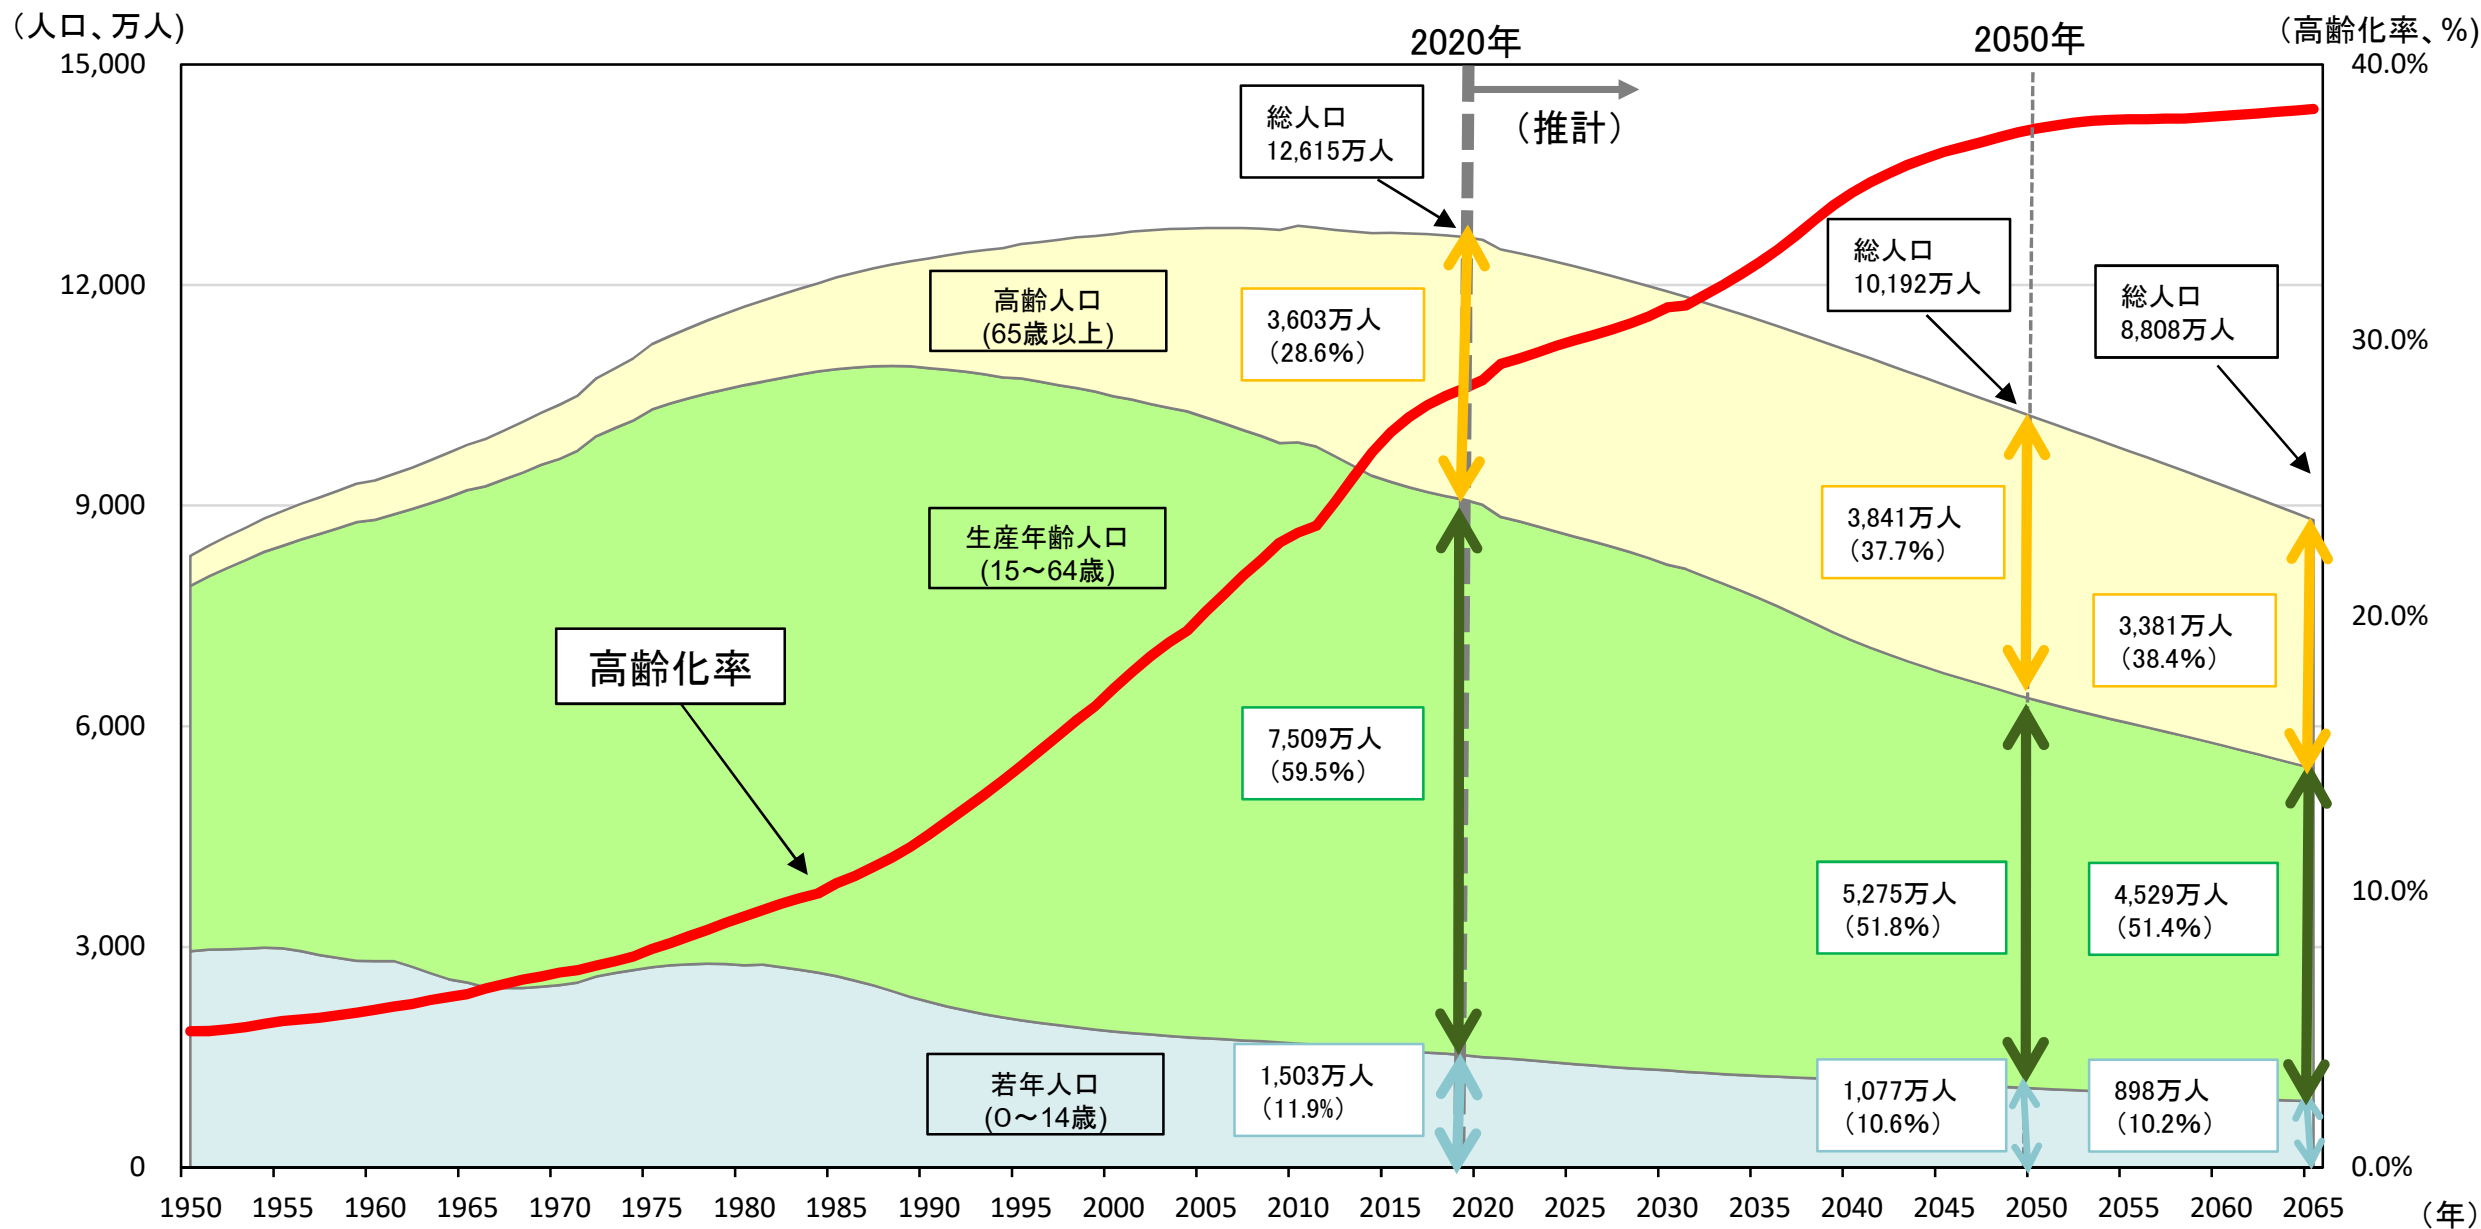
（人口、万人）
15,000
12,000
9,000
6,000
3,000
0

2020年
2050年
（高齢化率、%）
40.0%
30.0%
20.0%
10.0%
0.0%

総人口
12,615万人

（推計）

総人口
10,192万人

総人口
8,808万人

高齢人口
(65歳以上)

3,603万人
（28.6%）

生産年齢人口
(15～64歳)

3,841万人
（37.7%）

3,381万人
（38.4%）

高齢化率

7,509万人
（59.5%）

5,275万人
（51.8%）

4,529万人
（51.4%）

若年人口
(0～14歳)

1,503万人
（11.9%）

1,077万人
（10.6%）

898万人
（10.2%）

1950 1955 1960 1965 1970 1975 1980 1985 1990 1995 2000 2005 2010 2015 2020 2025 2030 2035 2040 2045 2050 2055 2060 2065 （年）